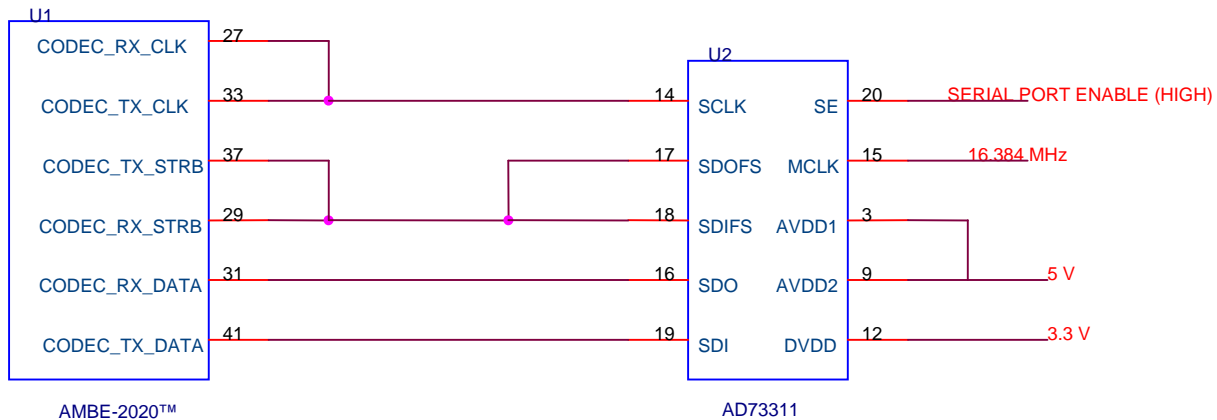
U1

CODEC_RX_CLK 27
CODEC_TX_CLK 33
CODEC_TX_STRB 37
CODEC_RX_STRB 29
CODEC_RX_DATA 31
CODEC_TX_DATA 41

AMBE-2020™

U2

14 SCLK
17 SDOFS
18 SDIFS
16 SDO
19 SDI

SE 20 SERIAL PORT ENABLE (HIGH)
MCLK 15 16.384 MHz
AVDD1 3
AVDD2 9 5 V
DVDD 12 3.3 V

AD73311